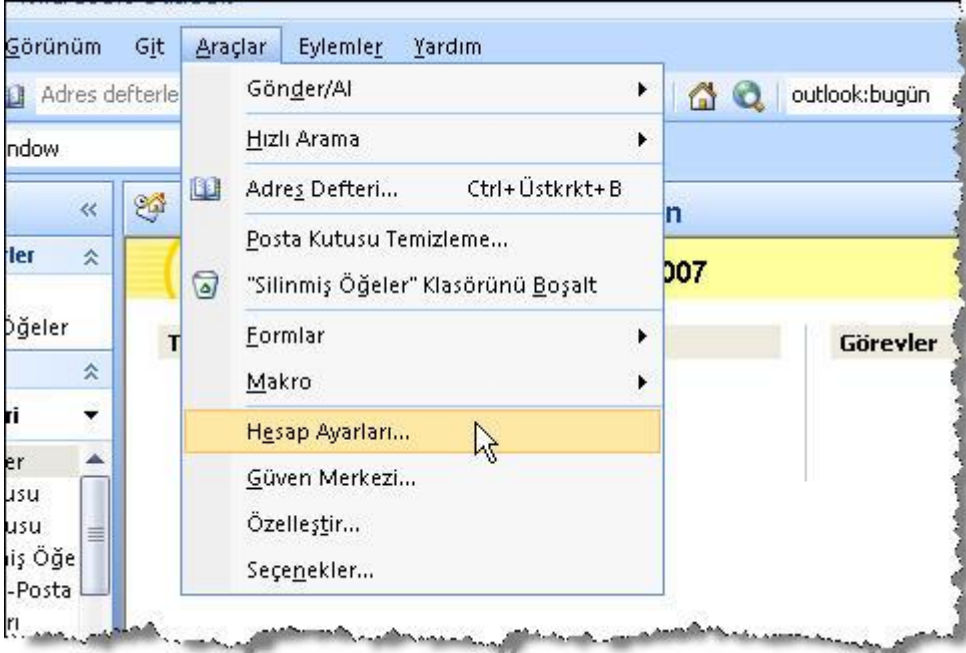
Görünüm Git Araçlar Eylemler Yardım

Adres defterle

outlook:bugün

ndow

«

rler

Öğeler

ri

er
usu
usu
iş Öğe
-Posta
rı

n

007

T

Görevler

Gönder/Al
Hızlı Arama
Adres Defteri... Ctrl+Üstkrkt+B
Posta Kutusu Temizleme...
"Silinmiş Öğeler" Klasörünü Boşalt
Formlar
Makro
Hesap Ayarları...
Güven Merkezi...
Özelleştir...
Seçenekler...